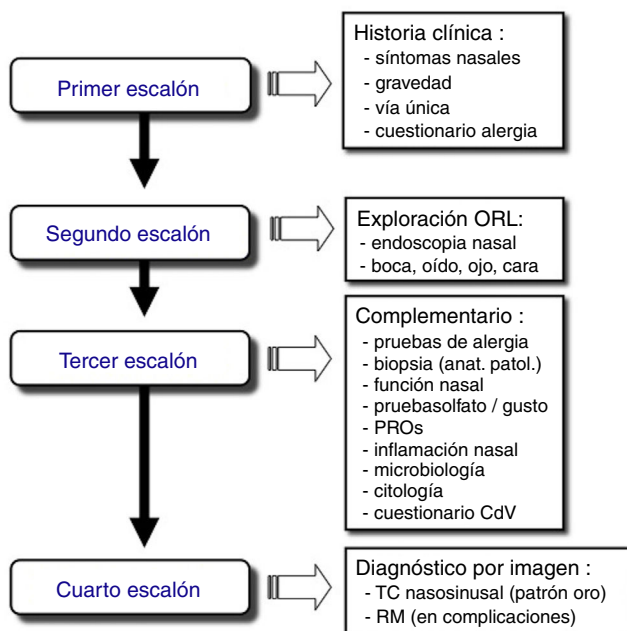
Primer escalón

Historia clínica :
- síntomas nasales
- gravedad
- vía única
- cuestionario alergia

Segundo escalón

Exploración ORL:
- endoscopia nasal
- boca, oído, ojo, cara

Tercer escalón

Complementario :
- pruebas de alergia
- biopsia (anat. patol.)
- función nasal
- pruebasolfato / gusto
- PROs
- inflamación nasal
- microbiología
- citología
- cuestionario CdV

Cuarto escalón

Diagnóstico por imagen :
- TC nasosinusal (patrón oro)
- RM (en complicaciones)